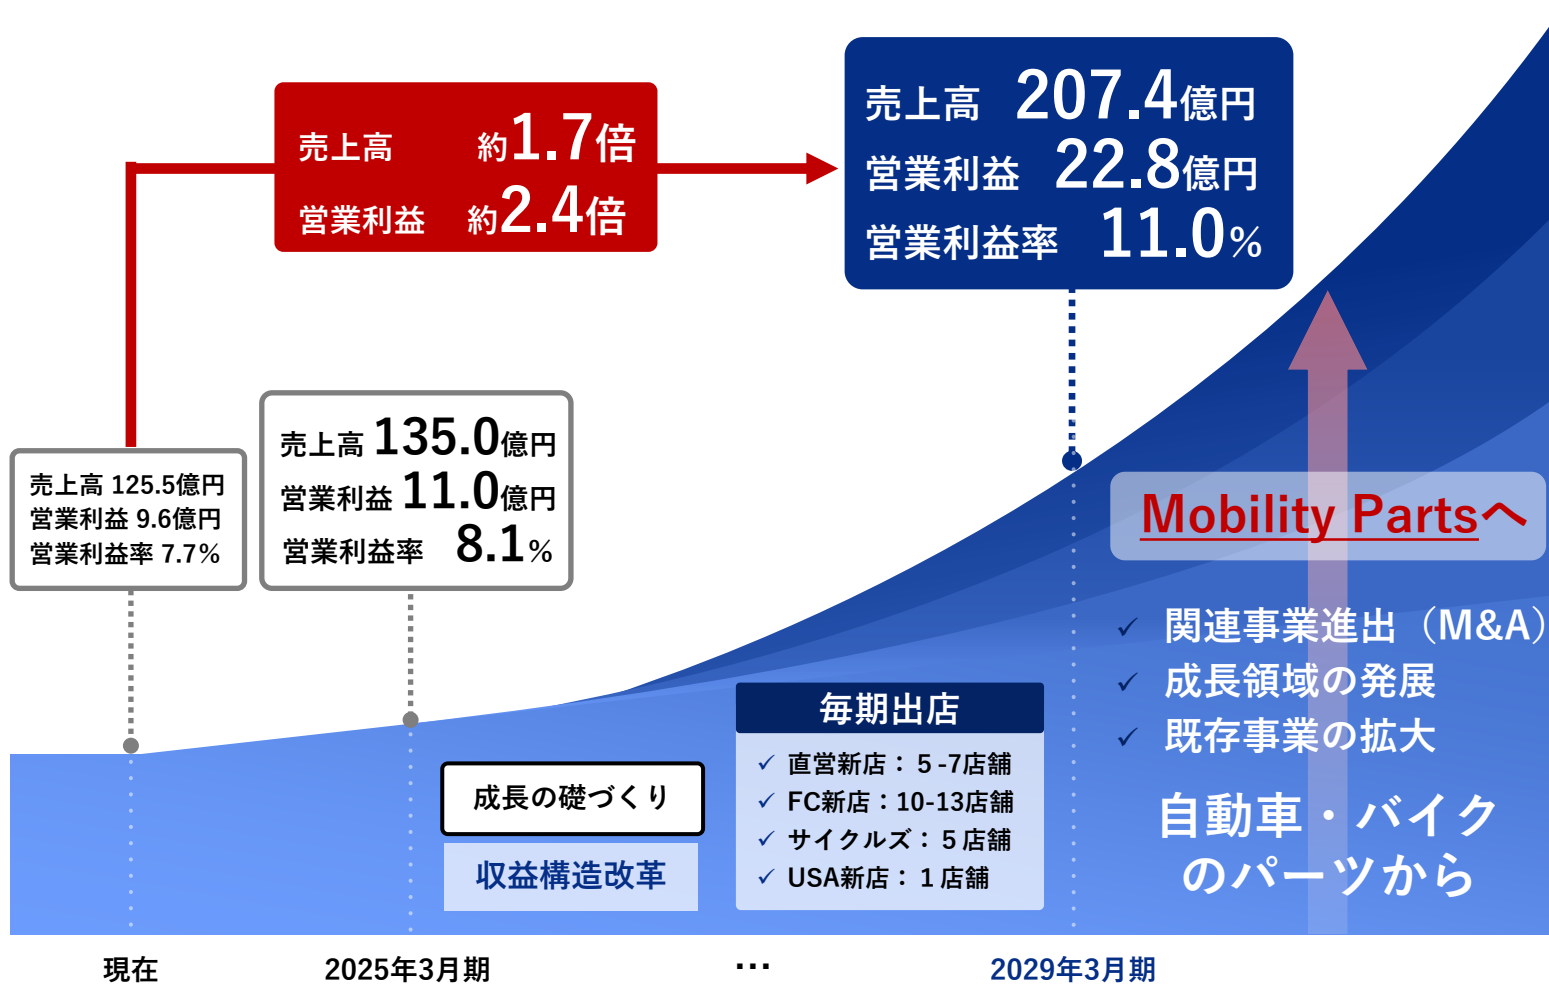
売上高 約1.7倍
営業利益 約2.4倍

売上高 207.4億円
営業利益 22.8億円
営業利益率 11.0%

売上高 125.5億円
営業利益 9.6億円
営業利益率 7.7%

売上高 135.0億円
営業利益 11.0億円
営業利益率 8.1%

Mobility Partsへ

✓ 関連事業進出（M&A）
✓ 成長領域の発展
✓ 既存事業の拡大

自動車・バイクのパーツから

毎期出店
✓ 直営新店：5 -7店舗
✓ FC新店：10-13店舗
✓ サイクルズ：5 店舗
✓ USA新店：1 店舗

成長の礎づくり

収益構造改革

現在

2025年3月期

…

2029年3月期